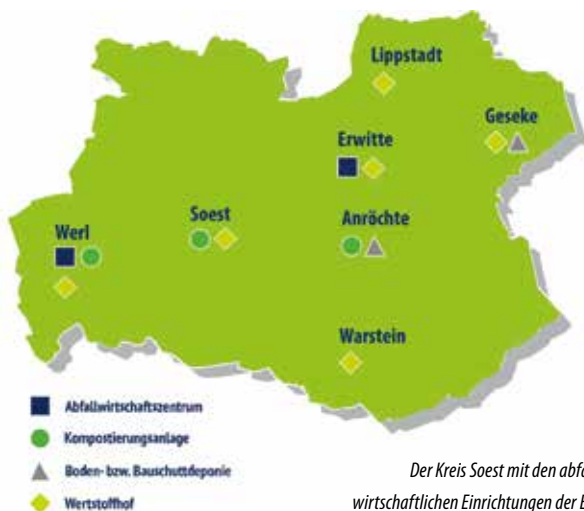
Lippstadt

Geseke

Erwitte

Soest

Anröchte

Werl

Warstein

Abfallwirtschaftszentrum

Kompostierungsanlage

Boden- bzw. Bauschuttdeponie

Wertstoffhof

Der Kreis Soest mit den abfa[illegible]
wirtschaftlichen Einrichtungen der E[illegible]